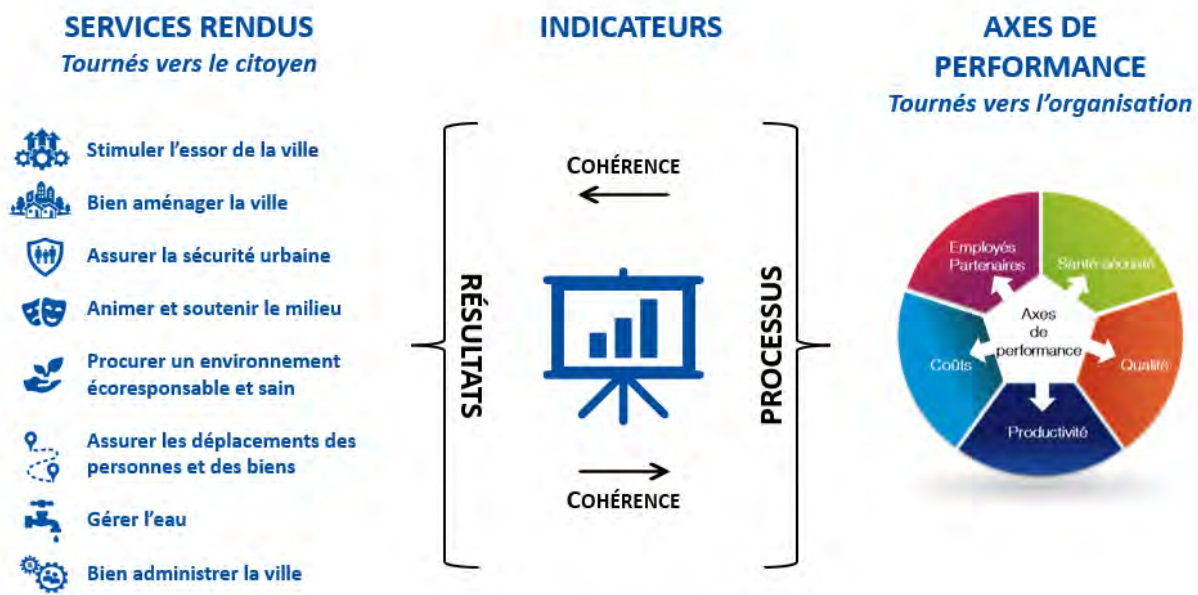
SERVICES RENDUS
Tournés vers le citoyen

Stimuler l'essor de la ville

Bien aménager la ville

Assurer la sécurité urbaine

Animer et soutenir le milieu

Procurer un environnement écoresponsable et sain

Assurer les déplacements des personnes et des biens

Gérer l'eau

Bien administrer la ville

INDICATEURS

COHÉRENCE

RÉSULTATS

PROCESSUS

COHÉRENCE

AXES DE PERFORMANCE
Tournés vers l'organisation

Employés Partenaires

Santé sécurité

Axes de performance

Coûts

Qualité

Productivité